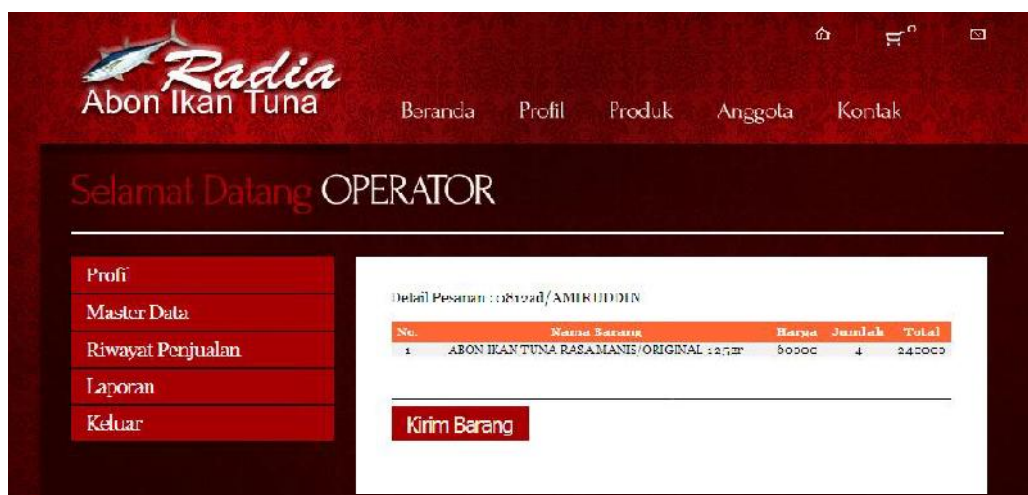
Radia
Abon Ikan Tuna

0

Beranda Profil Produk Anggota Kontak

Selamat Datang OPERATOR

Profil
Master Data
Riwayat Penjualan
Laporan
Keluar

Detail Pesanan : c8c9ad/AMIRUDDIN

| No. | Nama Barang | Harga | Jumlah | Total |
|---|---|---|---|---|
| 1 | ABON IKAN TUNA RASA MANIS/ORIGINAL : 125gr | 60000 | 4 | 240000 |

Kirim Barang